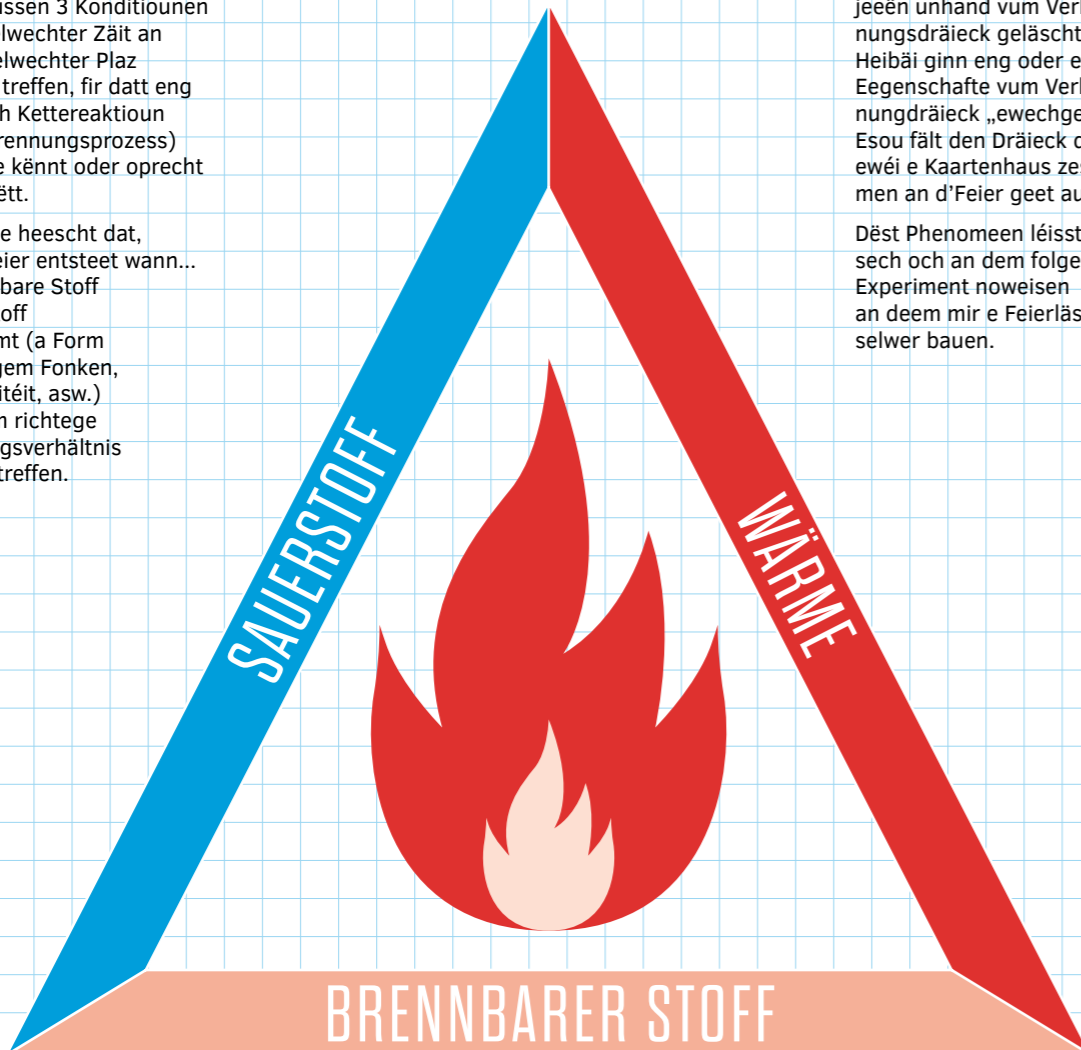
ussen 3 Konditiounen
elwechter Zäit an
elwechter Plaz
treffen, fir datt eng
h Kettereaktioun
rennungsprozess)
e kënnt oder oprecht
ëtt.

e heescht dat,
eier entsteet wann…
bare Stoff
off
mt (a Form
gem Fonken,
itéit, asw.)
n richtege
gsverhältnis
treffen.

jeeën unhand vum Ver
nungsdräieck geläscht
Heibäi ginn eng oder e
Eegenschafte vum Verl
nungdräieck „ewechge
Esou fält den Dräieck o
ewéi e Kaartenhaus zes
men an d'Feier geet au

Dëst Phenomeen léisst
sech och an dem folge
Experiment noweisen
an deem mir e Feierläs
selwer bauen.

SAUERSTOFF

WÄRME

BRENNBARER STOFF